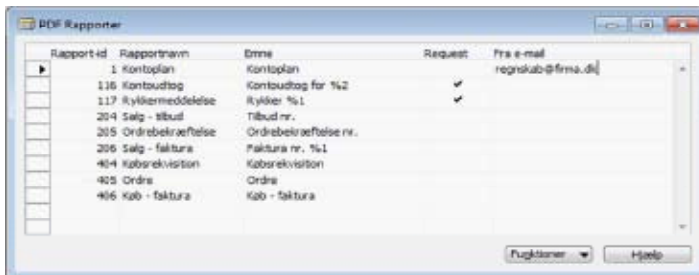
PDF Rapporter

| Rapport-id | Rapportnavn | Emne | Request | Fra e-mail |
|---|---|---|---|---|
| 1 | Kontoplan | Kontoplan | | regnskab@firma.dk |
| 116 | Kontoudtog | Kontoudtog for %2 | ✔ | |
| 117 | Rykkermeddelelse | Rykker %1 | ✔ | |
| 204 | Salg - tilbud | Tilbud nr. | | |
| 205 | Ordrebekræftelse | Ordrebekræftelse nr. | | |
| 206 | Salg - faktura | Faktura nr. %1 | | |
| 404 | Købsrekvisition | Købsrekvisition | | |
| 405 | Ordre | Ordre | | |
| 406 | Køb - faktura | Køb - faktura | | |

Funktioner ▼ Hjælp